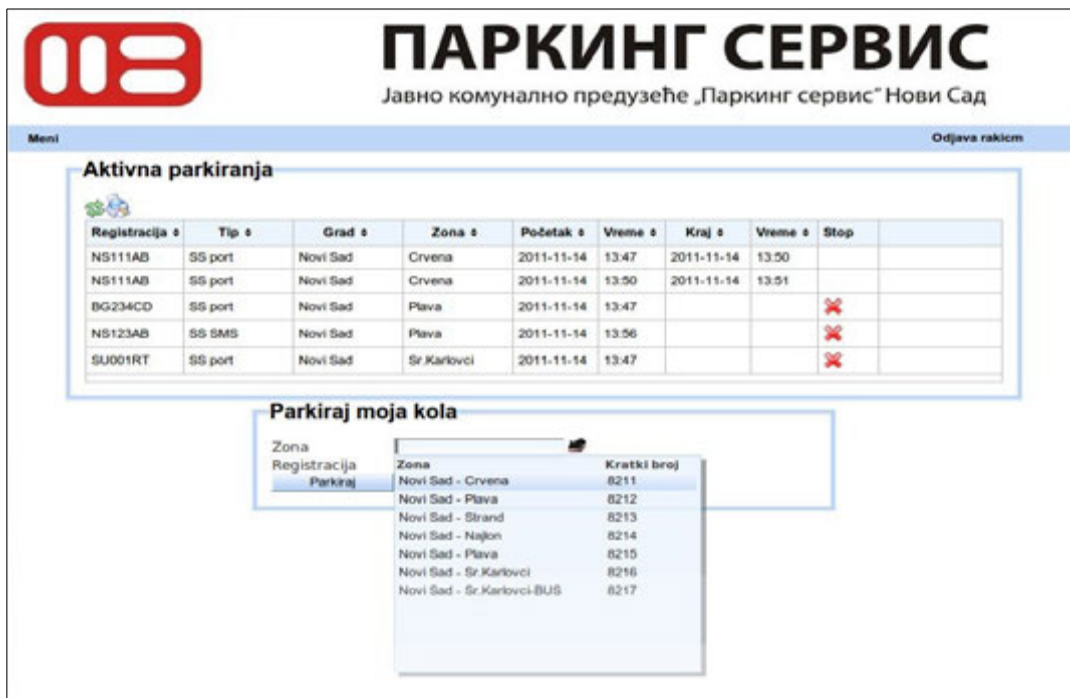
ПАРКИНГ СЕРВИС
Јавно комунално предузеће „Паркинг сервис" Нови Сад

Meni
Odjava rakicm

Aktivna parkiranja

| Registracija ⬍ | Tip ⬍ | Grad ⬍ | Zona ⬍ | Početak ⬍ | Vreme ⬍ | Kraj ⬍ | Vreme ⬍ | Stop |
|---|---|---|---|---|---|---|---|---|
| NS111AB | SS port | Novi Sad | Crvena | 2011-11-14 | 13:47 | 2011-11-14 | 13:50 | |
| NS111AB | SS port | Novi Sad | Crvena | 2011-11-14 | 13:50 | 2011-11-14 | 13:51 | |
| BG234CD | SS port | Novi Sad | Plava | 2011-11-14 | 13:47 | | | |
| NS123AB | SS SMS | Novi Sad | Plava | 2011-11-14 | 13:56 | | | |
| SU001RT | SS port | Novi Sad | Sr.Karlovci | 2011-11-14 | 13:47 | | | |

Parkiraj moja kola
Zona
Registracija
Parkiraj

| Zona | Kratki broj |
|---|---|
| Novi Sad - Crvena | 8211 |
| Novi Sad - Plava | 8212 |
| Novi Sad - Strand | 8213 |
| Novi Sad - Najlon | 8214 |
| Novi Sad - Plava | 8215 |
| Novi Sad - Sr.Karlovci | 8216 |
| Novi Sad - Sr.Karlovci-BUS | 8217 |